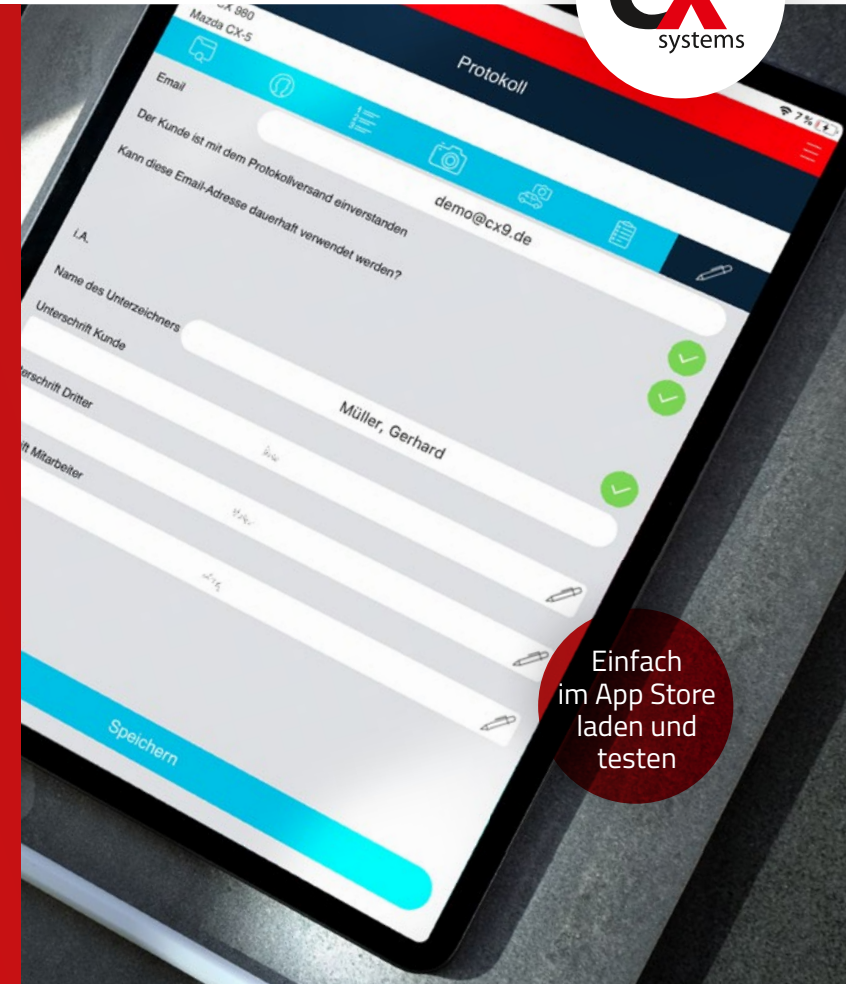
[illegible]X 980
Mazda CX-5

Protokoll

systems

7%

Email

demo@cx9.de

Der Kunde ist mit dem Protokollversand einverstanden

Kann diese Email-Adresse dauerhaft verwendet werden?

I.A.

Name des Unterzeichners

Müller, Gerhard

Unterschrift Kunde

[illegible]terschrift Dritter

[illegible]ft Mitarbeiter

Speichern

Einfach im App Store laden und testen